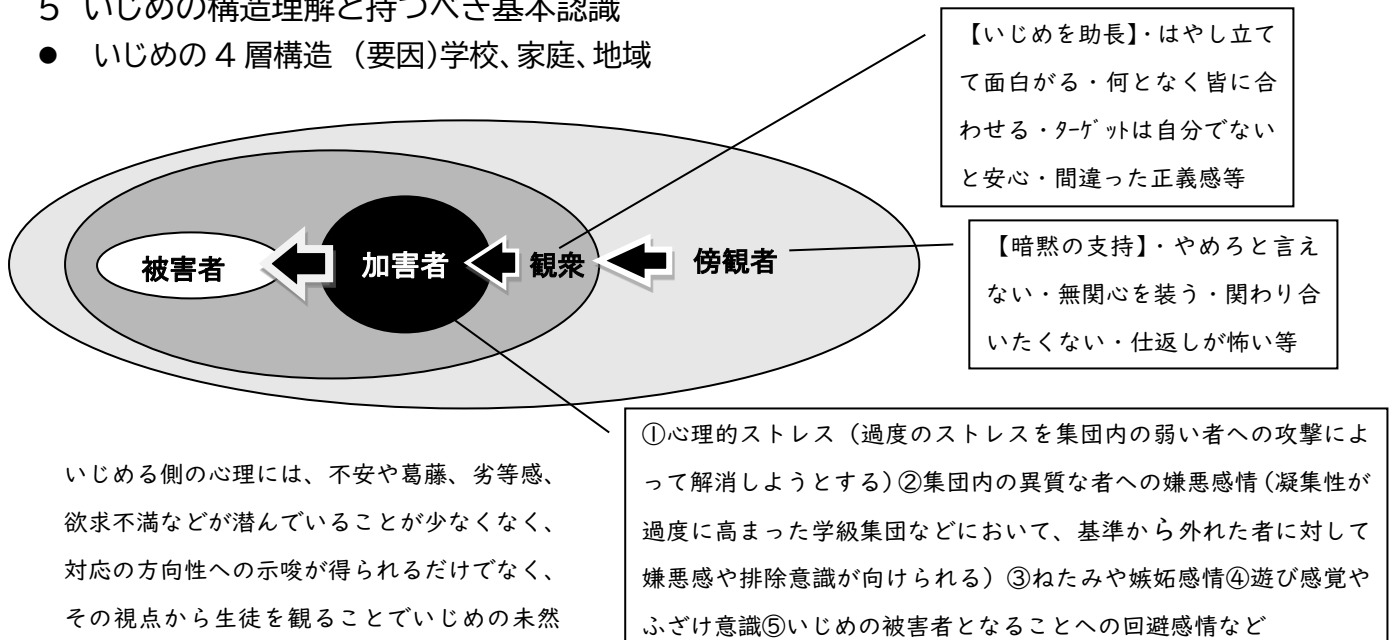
5 いじめの構造理解と持つべき基本認識

● いじめの 4 層構造 （要因)学校、家庭、地域

【いじめを助長】・はやし立てて面白がる・何となく皆に合わせる・ﾀｰｹﾞｯﾄは自分でないと安心・間違った正義感等

被害者

加害者

観衆

傍観者

【暗黙の支持】・やめろと言えない・無関心を装う・関わり合いたくない・仕返しが怖い等

①心理的ストレス（過度のストレスを集団内の弱い者への攻撃によって解消しようとする）②集団内の異質な者への嫌悪感情（凝集性が過度に高まった学級集団などにおいて、基準から外れた者に対して嫌悪感や排除意識が向けられる）③ねたみや嫉妬感情④遊び感覚やふざけ意識⑤いじめの被害者となることへの回避感情など

いじめる側の心理には、不安や葛藤、劣等感、欲求不満などが潜んでいることが少なくなく、対応の方向性への示唆が得られるだけでなく、その視点から生徒を観ることでいじめの未然